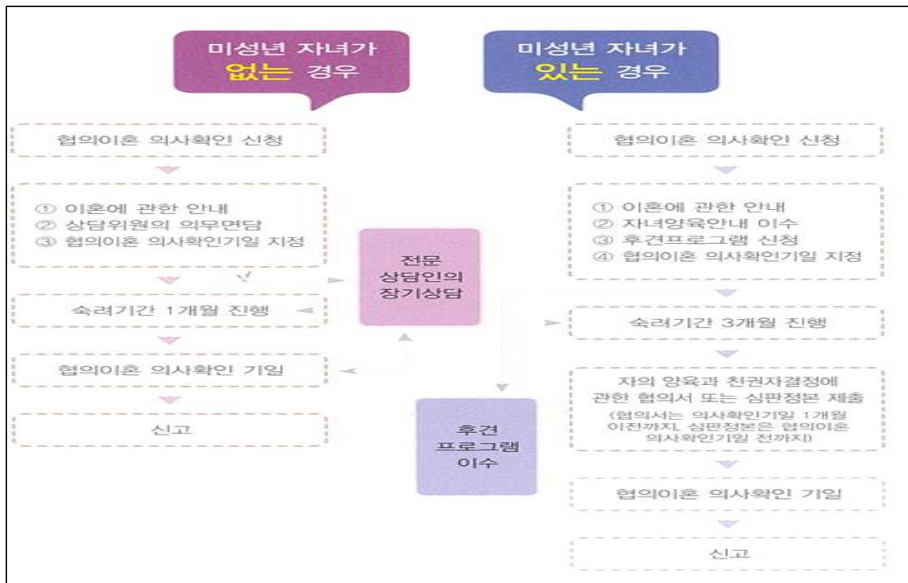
미성년 자녀가 없는 경우

협의이혼 의사확인 신청

① 이혼에 관한 안내
② 상담위원의 의무면담
③ 협의이혼 의사확인기일 지정

숙려기간 1개월 진행

협의이혼 의사확인 기일

신고

전문 상담인의 장기상담

후견 프로그램 이수

미성년 자녀가 있는 경우

협의이혼 의사확인 신청

① 이혼에 관한 안내
② 자녀양육안내 이수
③ 후견프로그램 신청
④ 협의이혼 의사확인기일 지정

숙려기간 3개월 진행

자의 양육과 친권자결정에 관한 협의서 또는 심판정본 제출
(협의서는 의사확인기일 1개월 이전까지, 심판정본은 협의이혼 의사확인기일 전까지)

협의이혼 의사확인 기일

신고